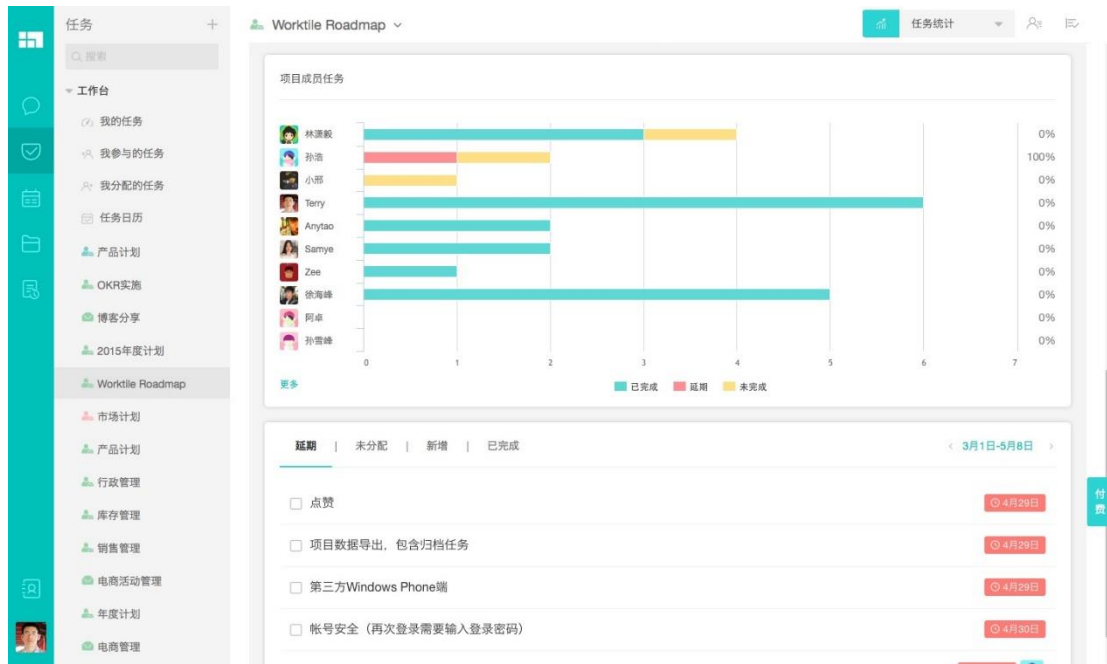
任务 +

搜索

工作台

我的任务

我参与的任务

我分配的任务

任务日历

产品计划

OKR实施

博客分享

2015年度计划

Worktile Roadmap

市场计划

产品计划

行政管理

库存管理

销售管理

电商活动管理

年度计划

电商管理

Worktile Roadmap

任务统计

项目成员任务

林潇毅 0%
孙浩 100%
小邢 0%
Terry 0%
Anytao 0%
Samye 0%
Zee 0%
徐海峰 0%
阿卓 0%
孙雪峰 0%

0 1 2 3 4 5 6 7

更多

已完成 延期 未完成

延期 | 未分配 | 新增 | 已完成

3月1日-5月8日

点赞 4月29日

项目数据导出，包含归档任务 4月29日

第三方Windows Phone端 4月29日

帐号安全（再次登录需要输入登录密码） 4月30日

付费